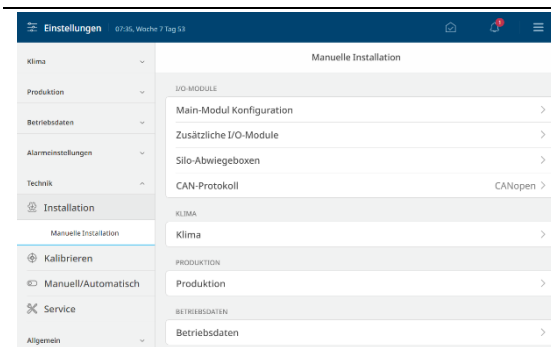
Einstellungen 07:35, Woche 7 Tag 53

1

Klima

Produktion

Betriebsdaten

Alarmeinstellungen

Technik

Installation

Manuelle Installation

Kalibrieren

Manuell/Automatisch

Service

Allgemein

Manuelle Installation

I/O-MODULE

Main-Modul Konfiguration

Zusätzliche I/O-Module

Silo-Abwiegeboxen

CAN-Protokoll CANopen

KLIMA

Klima

PRODUKTION

Produktion

BETRIEBSDATEN

Betriebsdaten